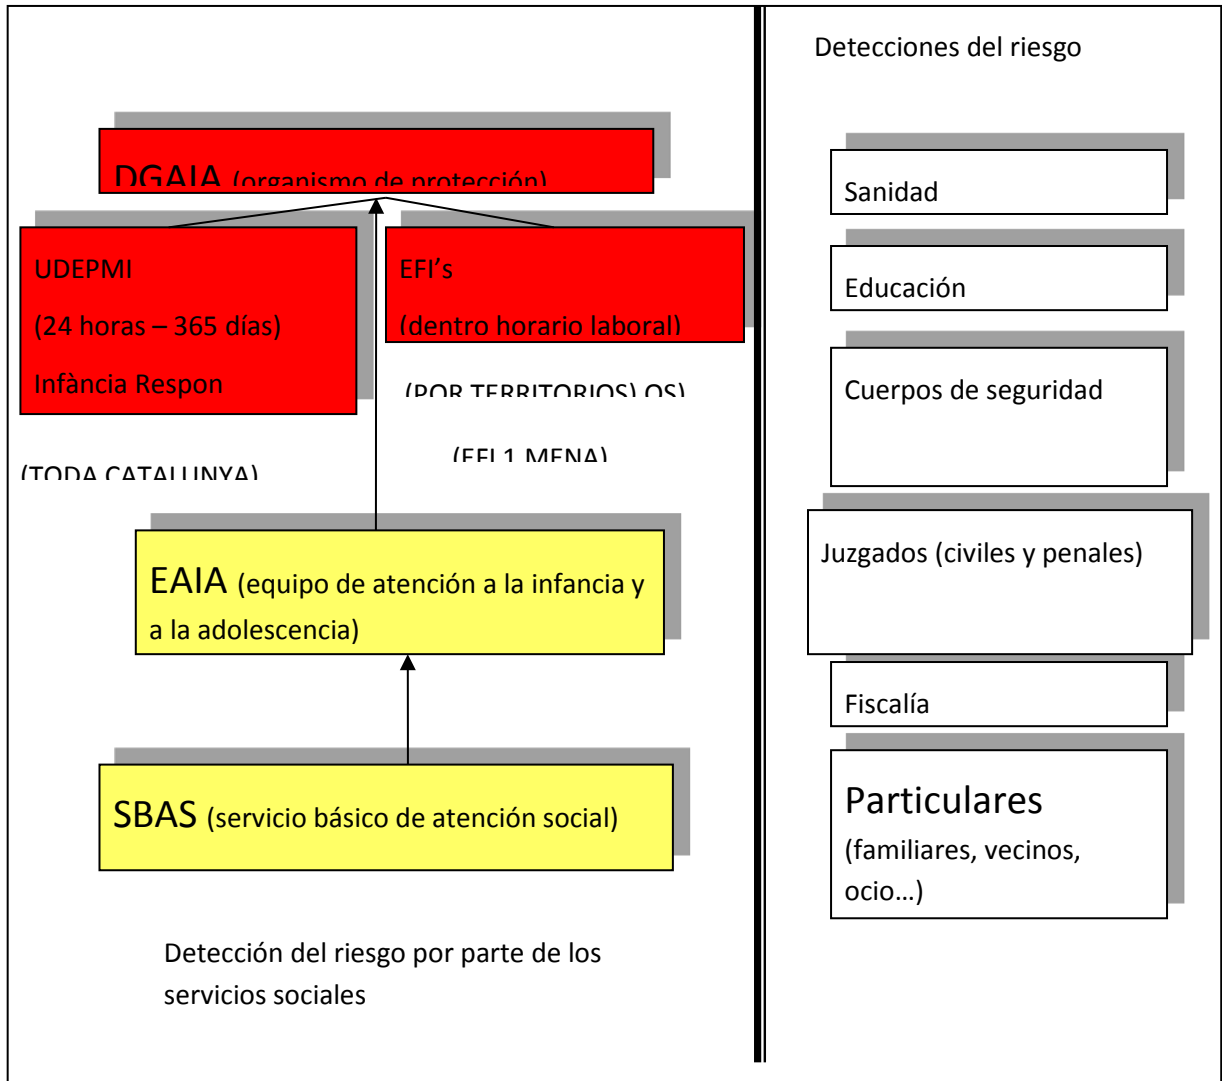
Detecciones del riesgo

DGAIA (organismo de protección)

UDEPMI

(24 horas – 365 días)

Infància Respon

(TODA CATALUNYA)

EFI's

(dentro horario laboral)

(POR TERRITORIOS) OS)

(EFI 1 MENA)

EAIA (equipo de atención a la infancia y a la adolescencia)

SBAS (servicio básico de atención social)

Detección del riesgo por parte de los servicios sociales

Sanidad

Educación

Cuerpos de seguridad

Juzgados (civiles y penales)

Fiscalía

Particulares

(familiares, vecinos, ocio…)